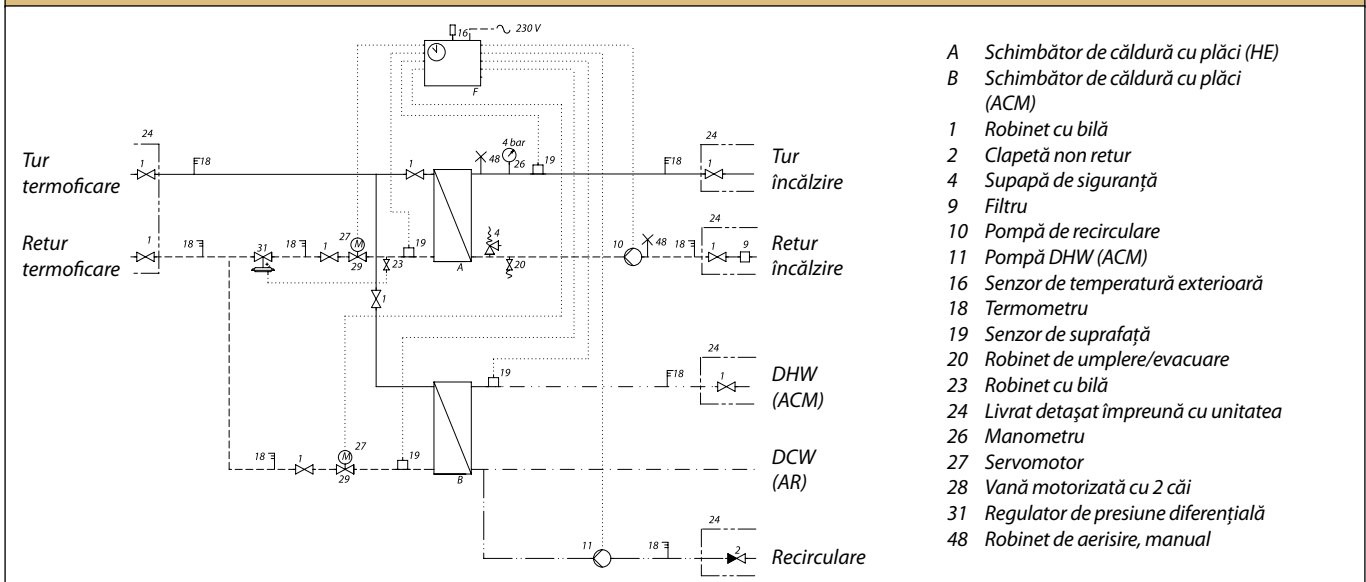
16 230 V

F

24

Tur termoficare

1

18

1

4 bar

48

26

19

18

24

1

Tur încălzire

Retur termoficare

1

18

31

18

1

27

M

29

19

23

A

4

20

10

48

18

24

1

9

Retur încălzire

1

19

18

24

1

DHW (ACM)

18

1

27

M

29

19

B

DCW (AR)

11

18

24

2

Recirculare

A Schimbător de căldură cu plăci (HE)
B Schimbător de căldură cu plăci (ACM)
1 Robinet cu bilă
2 Clapetă non retur
4 Supapă de siguranță
9 Filtru
10 Pompă de recirculare
11 Pompă DHW (ACM)
16 Senzor de temperatură exterioară
18 Termometru
19 Senzor de suprafață
20 Robinet de umplere/evacuare
23 Robinet cu bilă
24 Livrat detaşat împreună cu unitatea
26 Manometru
27 Servomotor
28 Vană motorizată cu 2 căi
31 Regulator de presiune diferențială
48 Robinet de aerisire, manual